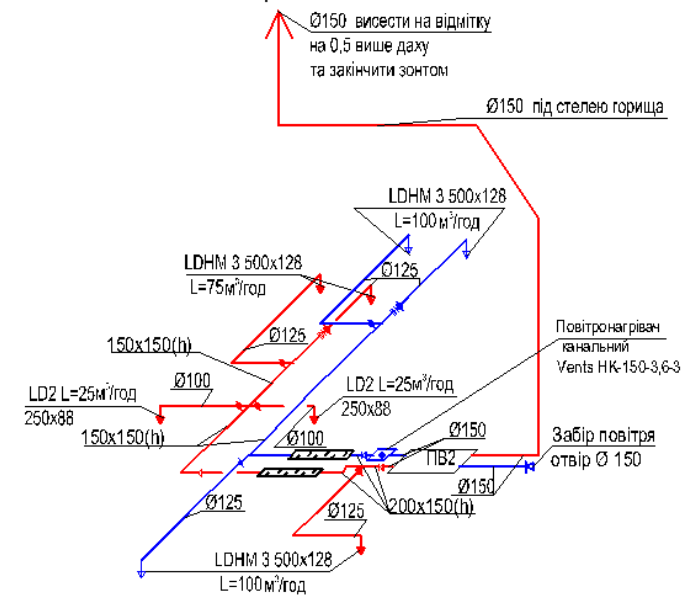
Ø150 висести на відмітку на 0,5 вище даху та закінчити зонтом

Ø150 під стелею горища

LDHM 3 500x128
L=100м³/год

LDHM 3 500x128
L=75м³/год

Ø125

Ø125

150x150(h)

Повітронагрівач канальний Vents НК-150-3,6-3

LD2 L=25м³/год
250x88

Ø100

LD2 L=25м³/год
250x88

150x150(h)

Ø100

Ø150

Забір повітря
отвір Ø 150

ПВ2

Ø150

200x150(h)

Ø125

Ø125

LDHM 3 500x128
L=100м³/год